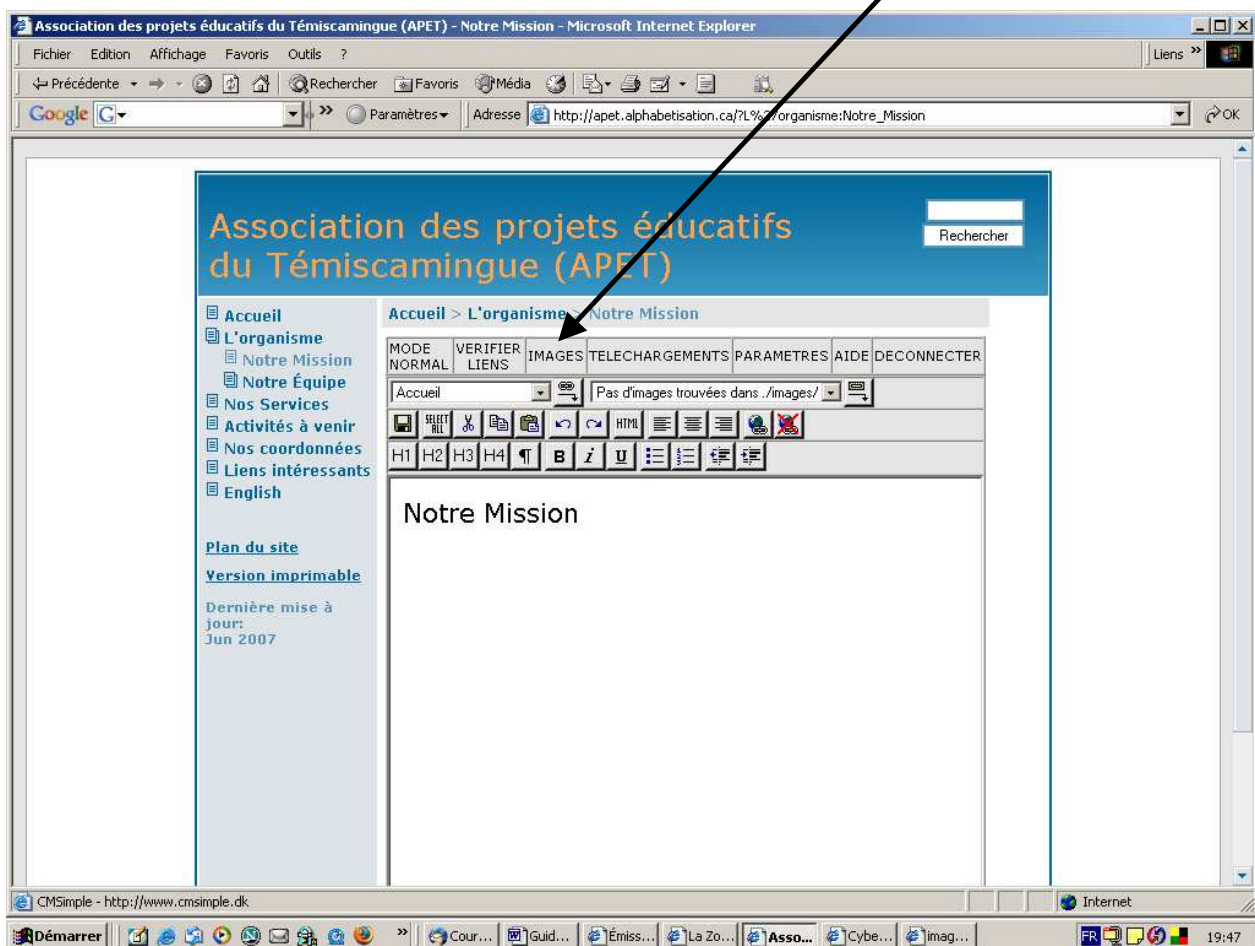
Association des projets éducatifs du Témiscamingue (APET) - Notre Mission - Microsoft Internet Explorer

Fichier Edition Affichage Favoris Outils ?

Liens »

Précédente Rechercher Favoris Média

Google G- » Paramètres Adresse http://apet.alphabetisation.ca/?L%2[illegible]organisme:Notre_Mission OK

Association des projets éducatifs du Témiscamingue (APET)

Rechercher

Accueil
L'organisme
Notre Mission
Notre Équipe
Nos Services
Activités à venir
Nos coordonnées
Liens intéressants
English

Plan du site

Version imprimable

Dernière mise à jour:
Jun 2007

Accueil > L'organisme > Notre Mission

| MODE NORMAL | VERIFIER LIENS | IMAGES | TELECHARGEMENTS | PARAMETRES | AIDE | DECONNECTER |
|---|---|---|---|---|---|---|

Accueil

Pas d'images trouvées dans ./images/

SELECT ALL HTML

H1 H2 H3 H4 ¶ B i U

Notre Mission

CMSimple - http://www.cmsimple.dk

Internet

Démarrer » Cour... Guid... Émiss... La Zo... Asso... Cybe... imag... FR 19:47